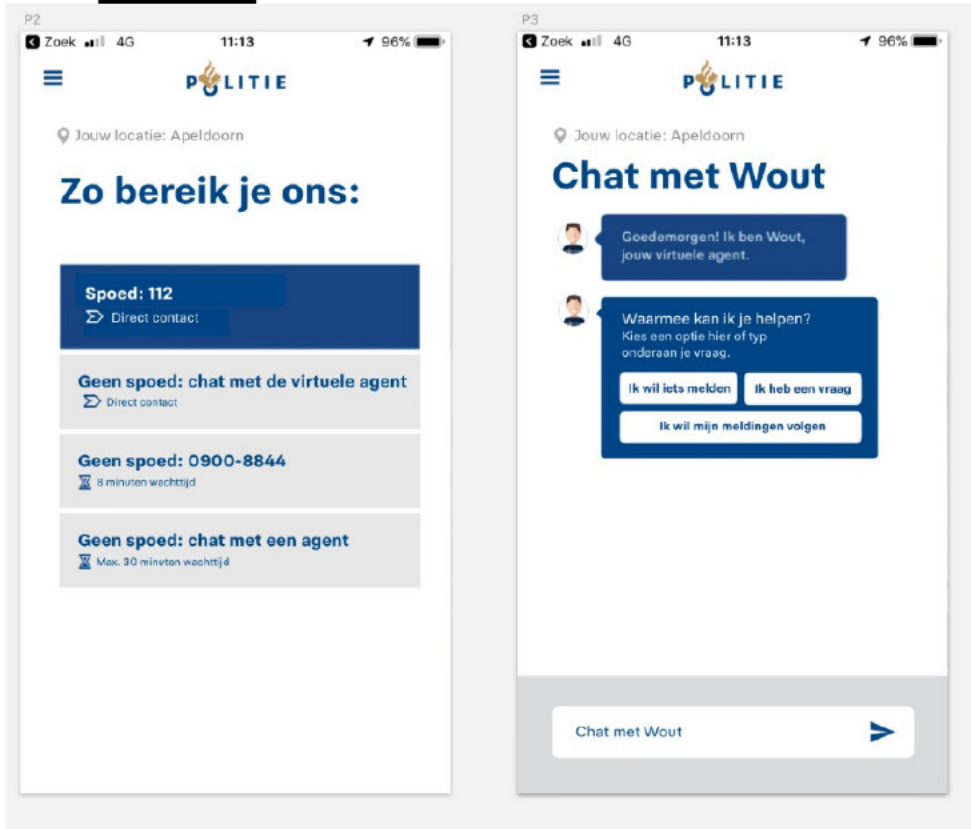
P2

Zoek 4G 11:13 96%

POLITIE

Jouw locatie: Apeldoorn

Zo bereik je ons:

Spoed: 112
Direct contact

Geen spoed: chat met de virtuele agent
Direct contact

Geen spoed: 0900-8844
8 minuten wachttijd

Geen spoed: chat met een agent
Max. 30 minuten wachttijd

P3

Zoek 4G 11:13 96%

POLITIE

Jouw locatie: Apeldoorn

Chat met Wout

Goedemorgen! Ik ben Wout, jouw virtuele agent.

Waarmee kan ik je helpen?
Kies een optie hier of typ onderaan je vraag.

Ik wil iets melden

Ik heb een vraag

Ik wil mijn meldingen volgen

Chat met Wout